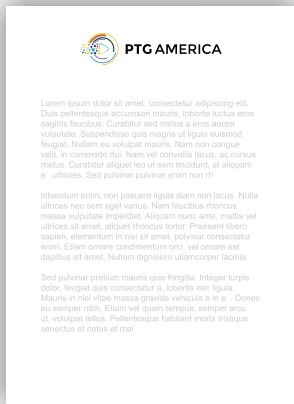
PTG AMERICA

Lorem ipsum dolor sit amet, consectetur adipiscing elit. Duis pellentesque accumsan mauris, lobortis luctus eros sagittis faucibus. Curabitur sed metus a eros auctor vulputate. Suspendisse quis magna ut ligula euismod feugiat. Nullam eu volutpat mauris. Nam non congue velit, in commodo dui. Nam vel convallis lacus, ac cursus metus. Curabitur aliquet leo ut sem tincidunt, at aliquam e ultricies. Sed pulvinar pulvinar enim non rh

bibendum enim, non posuere ligula diam non lacus. Nulla ultrices nec sem eget varius. Nam faucibus rhoncus massa vulputate imperdiet. Aliquam nunc ante, mattis vel ultrices sit amet, aliquet rhoncus tortor. Praesent libero sapien, elementum in nisi sit amet, pulvinar consectetur enim. Etiam ornare condimentum orci, vel ornare est dapibus sit amet. Nullam dignissim ullamcorper lacinia.

Sed pulvinar pretium mauris quis fringilla. Integer turpis dolor, feugiat quis consectetur a, lobortis nec ligula. Mauris in nisi vitae massa gravida vehicula a in e . Donec eu semper nibh. Etiam vel quam tempus, semper arcu ut, volutpat tellus. Pellentesque habitant morbi tristique senectus et netus et mal